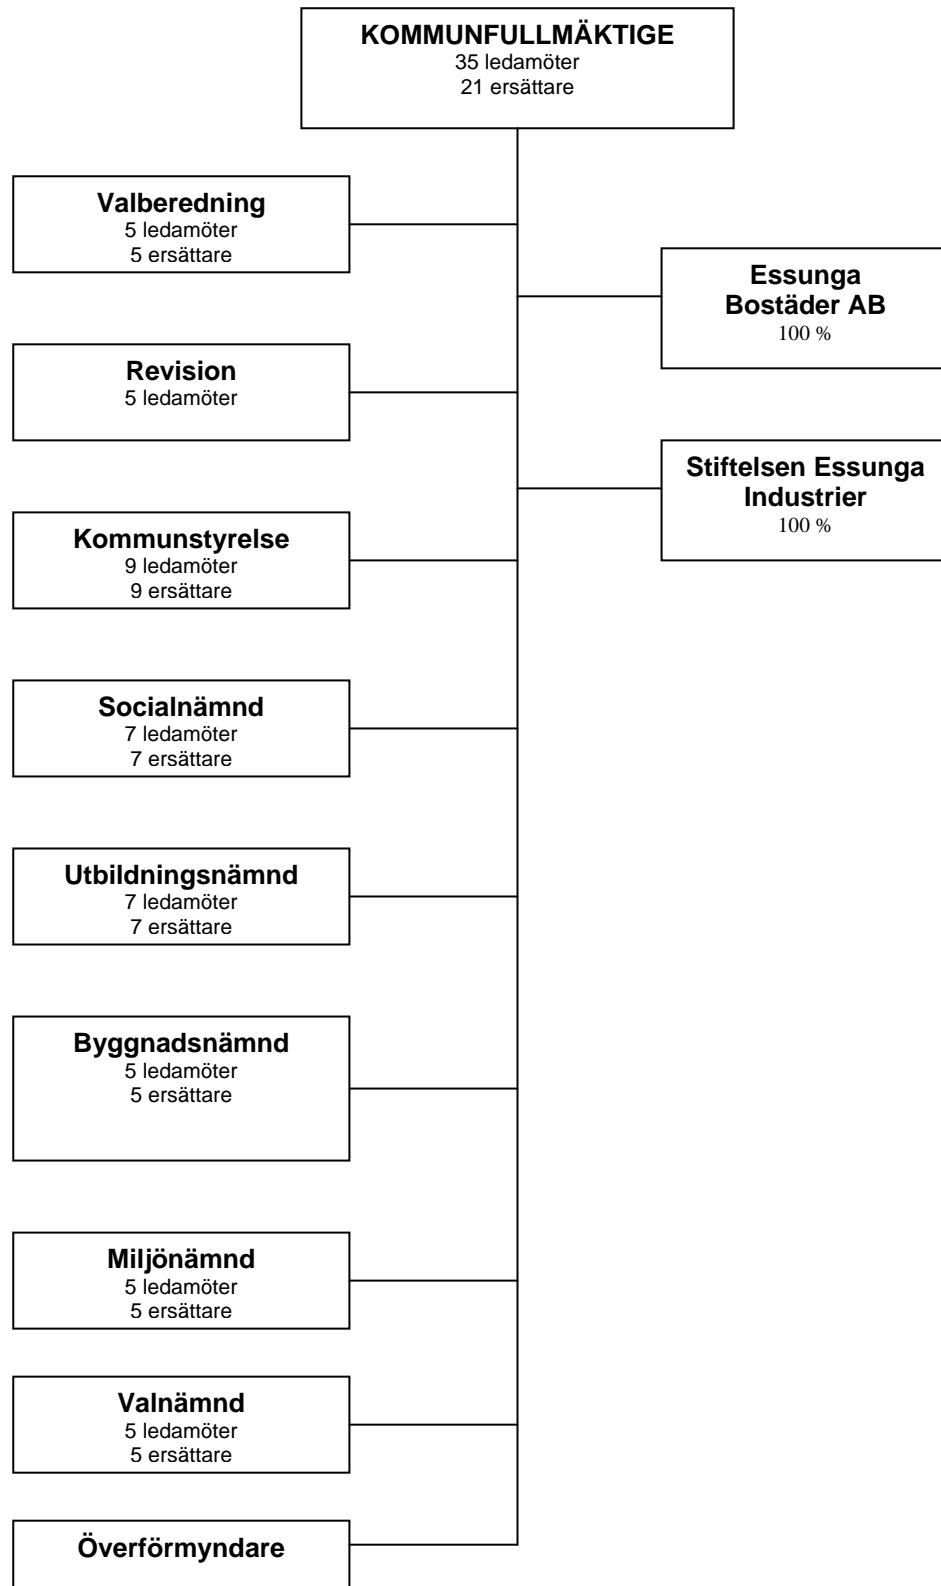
KOMMUNFULLMÄKTIGE
35 ledamöter
21 ersättare

Valberedning
5 ledamöter
5 ersättare

Essunga Bostäder AB
100 %

Revision
5 ledamöter

Stiftelsen Essunga Industrier
100 %

Kommunstyrelse
9 ledamöter
9 ersättare

Socialnämnd
7 ledamöter
7 ersättare

Utbildningsnämnd
7 ledamöter
7 ersättare

Byggnadsnämnd
5 ledamöter
5 ersättare

Miljönämnd
5 ledamöter
5 ersättare

Valnämnd
5 ledamöter
5 ersättare

Överförmyndare